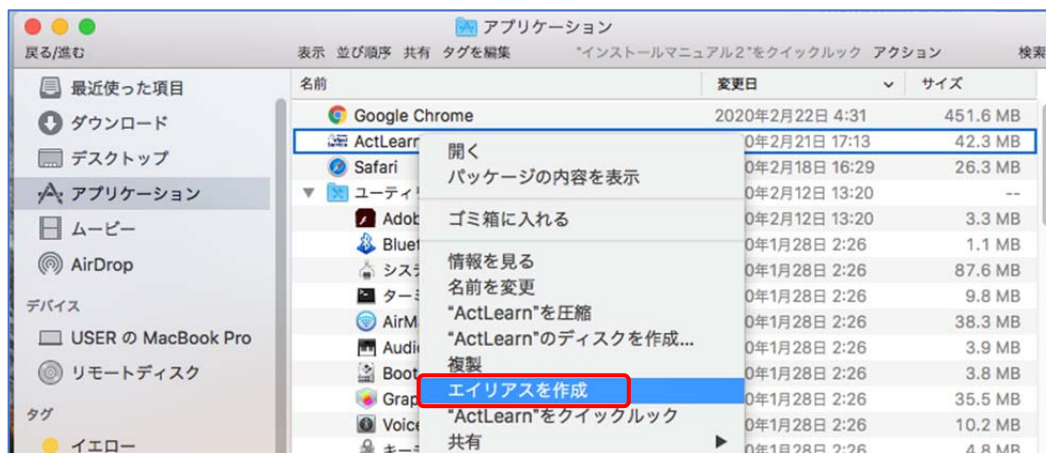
アプリケーション

戻る/進む

表示 並び順序 共有 タグを編集 "インストールマニュアル2"をクイックルック アクション 検索

最近使った項目
ダウンロード
デスクトップ
アプリケーション
ムービー
AirDrop

デバイス
USER の MacBook Pro
リモートディスク

タグ
イエロー

| 名前 | 変更日 | サイズ |
|---|---|---|
| Google Chrome | 2020年2月22日 4:31 | 451.6 MB |
| ActLearn | 0年2月21日 17:13 | 42.3 MB |
| Safari | 0年2月18日 16:29 | 26.3 MB |
| ユーティ | 0年2月12日 13:20 | -- |
| Adob | 0年2月12日 13:20 | 3.3 MB |
| Bluet | 0年1月28日 2:26 | 1.1 MB |
| シス | 0年1月28日 2:26 | 87.6 MB |
| ター | 0年1月28日 2:26 | 9.8 MB |
| AirM | 0年1月28日 2:26 | 38.3 MB |
| Audi | 0年1月28日 2:26 | 3.9 MB |
| Boot | 0年1月28日 2:26 | 3.8 MB |
| Grap | 0年1月28日 2:26 | 35.5 MB |
| Voice | 0年1月28日 2:26 | 10.2 MB |
| キー | 0年1月28日 2:26 | 4.8 MB |

開く
パッケージの内容を表示
ゴミ箱に入れる
情報を見る
名前を変更
"ActLearn"を圧縮
"ActLearn"のディスクを作成...
複製
エイリアスを作成
"ActLearn"をクイックルック
共有